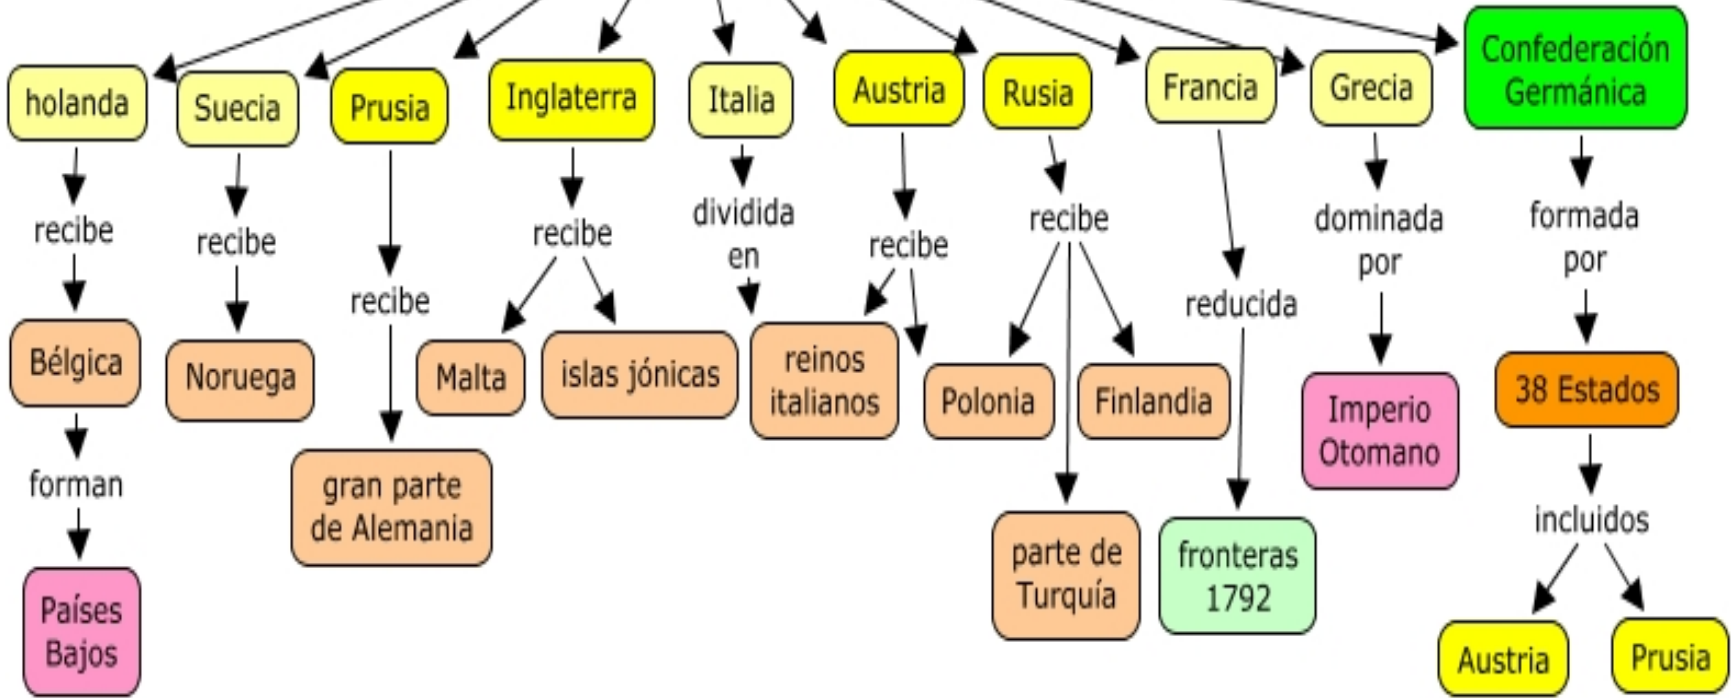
holanda
recibe
Bélgica
forman
Países Bajos

Suecia
recibe
Noruega

Prusia
recibe
gran parte de Alemania

Inglaterra
recibe
Malta
islas jónicas

Italia
dividida en
reinos italianos

Austria
recibe
reinos italianos
Polonia

Rusia
recibe
Polonia
Finlandia
parte de Turquía

Francia
reducida
fronteras 1792

Grecia
dominada por
Imperio Otomano

Confederación Germánica
formada por
38 Estados
incluidos
Austria
Prusia